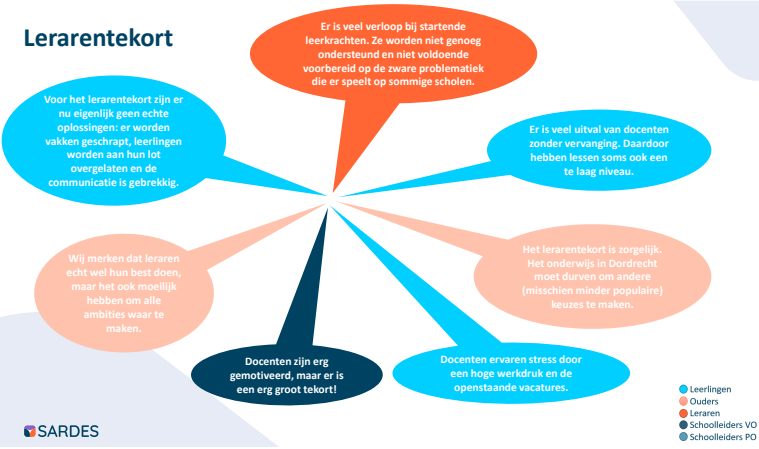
Lerarentekort

Er is veel verloop bij startende leerkrachten. Ze worden niet genoeg ondersteund en niet voldoende voorbereid op de zware problematiek die er speelt op sommige scholen.

Voor het lerarentekort zijn er nu eigenlijk geen echte oplossingen: er worden vakken geschrapt, leerlingen worden aan hun lot overgelaten en de communicatie is gebrekkig.

Er is veel uitval van docenten zonder vervanging. Daardoor hebben lessen soms ook een te laag niveau.

Wij merken dat leraren echt wel hun best doen, maar het ook moeilijk hebben om alle ambities waar te maken.

Het lerarentekort is zorgelijk. Het onderwijs in Dordrecht moet durven om andere (misschien minder populaire) keuzes te maken.

Docenten zijn erg gemotiveerd, maar er is een erg groot tekort!

Docenten ervaren stress door een hoge werkdruk en de openstaande vacatures.

Leerlingen
Ouders
Leraren
Schoolleiders VO
Schoolleiders PO

SARDES